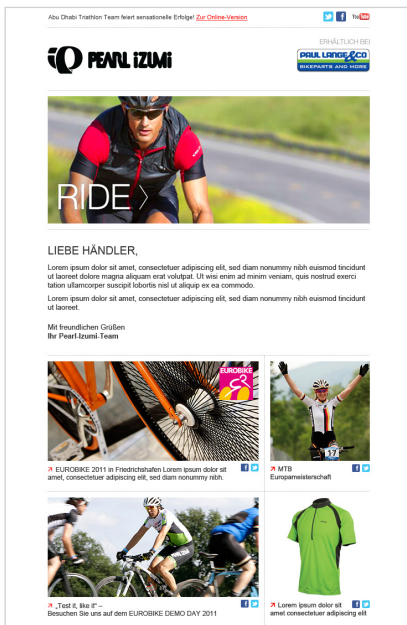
Abu Dhabi Triathlon Team feiert sensationelle Erfolge! Zur Online-Version

YouTube

PEARL iZUMi

ERHÄLTLICH BEI

PAUL LANGE & CO
BIKEPARTS AND MORE

RIDE

LIEBE HÄNDLER,

Lorem ipsum dolor sit amet, consectetuer adipiscing elit, sed diam nonummy nibh euismod tincidunt ut laoreet dolore magna aliquam erat volutpat. Ut wisi enim ad minim veniam, quis nostrud exerci tation ullamcorper suscipit lobortis nisl ut aliquip ex ea commodo.

Lorem ipsum dolor sit amet, consectetuer adipiscing elit, sed diam nonummy nibh euismod tincidunt ut laoreet.

Mit freundlichen Grüßen
Ihr Pearl-Izumi-Team

EUROBIKE

EUROBIKE 2011 in Friedrichshafen Lorem ipsum dolor sit amet, consectetuer adipiscing elit, sed diam nonummy nibh.

17

MTB Europameisterschaft

„Test it, like it“ – Besuchen Sie uns auf dem EUROBIKE DEMO DAY 2011

Lorem ipsum dolor sit amet consectetuer adipiscing elit